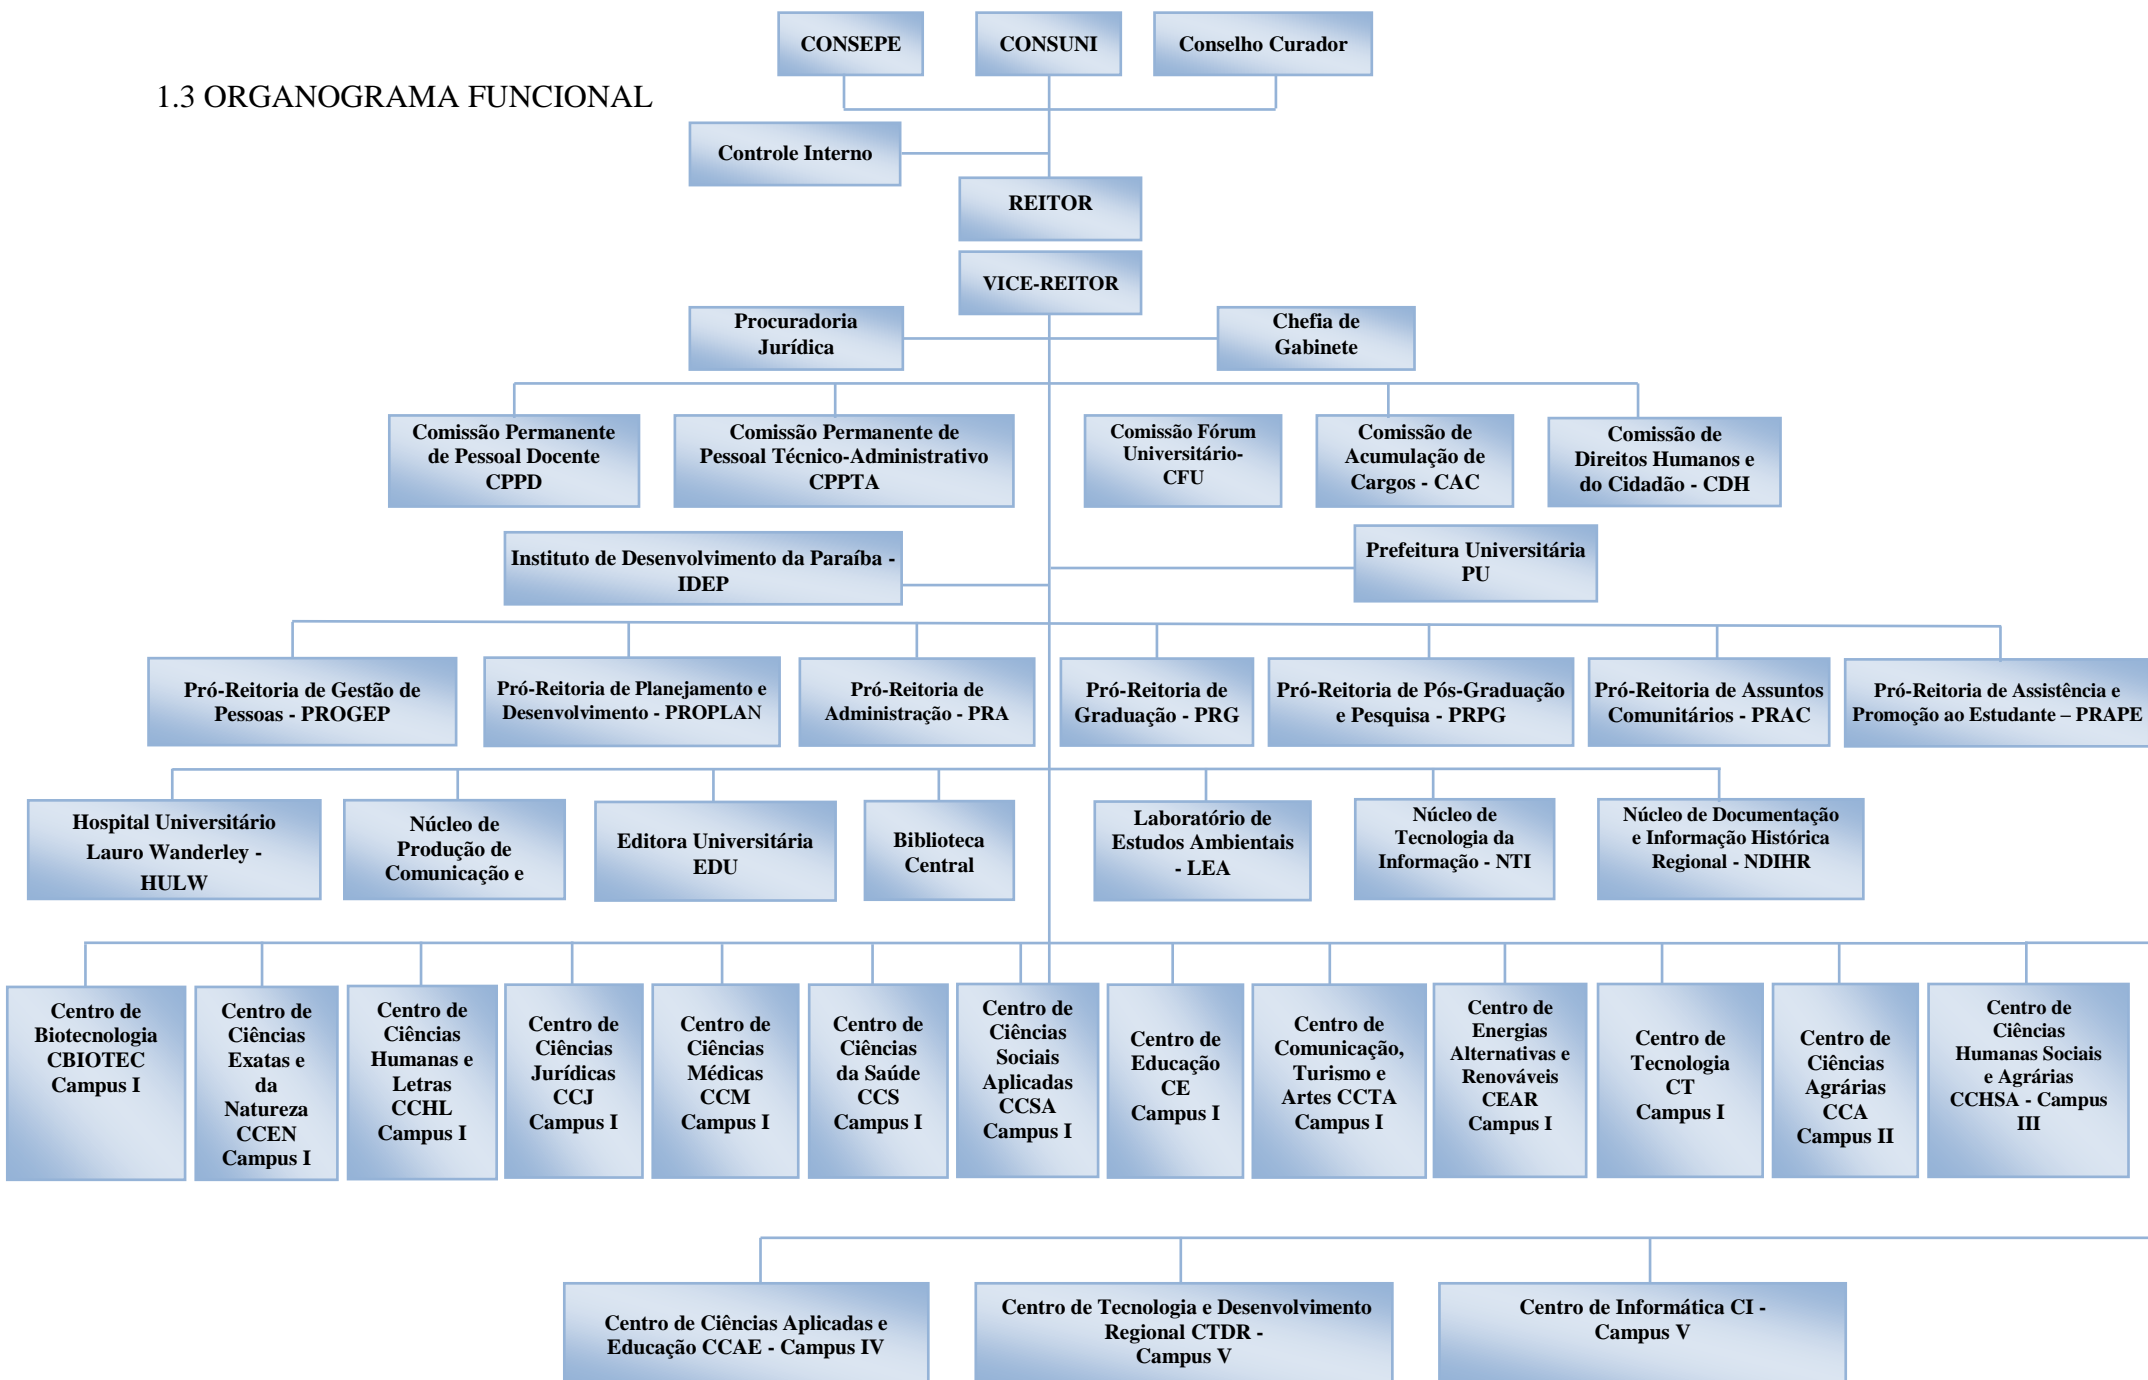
1.3 ORGANOGRAMA FUNCIONAL

CONSEPE

CONSUNI

Conselho Curador

Controle Interno

REITOR

VICE-REITOR

Procuradoria Jurídica

Chefia de Gabinete

Comissão Permanente de Pessoal Docente CPPD

Comissão Permanente de Pessoal Técnico-Administrativo CPPTA

Comissão Fórum Universitário-CFU

Comissão de Acumulação de Cargos - CAC

Comissão de Direitos Humanos e do Cidadão - CDH

Instituto de Desenvolvimento da Paraíba - IDEP

Prefeitura Universitária PU

Pró-Reitoria de Gestão de Pessoas - PROGEP

Pró-Reitoria de Planejamento e Desenvolvimento - PROPLAN

Pró-Reitoria de Administração - PRA

Pró-Reitoria de Graduação - PRG

Pró-Reitoria de Pós-Graduação e Pesquisa - PRPG

Pró-Reitoria de Assuntos Comunitários - PRAC

Pró-Reitoria de Assistência e Promoção ao Estudante – PRAPE

Hospital Universitário Lauro Wanderley - HULW

Núcleo de Produção de Comunicação e

Editora Universitária EDU

Biblioteca Central

Laboratório de Estudos Ambientais - LEA

Núcleo de Tecnologia da Informação - NTI

Núcleo de Documentação e Informação Histórica Regional - NDIHR

Centro de Biotecnologia CBIOTEC Campus I

Centro de Ciências Exatas e da Natureza CCEN Campus I

Centro de Ciências Humanas e Letras CCHL Campus I

Centro de Ciências Jurídicas CCJ Campus I

Centro de Ciências Médicas CCM Campus I

Centro de Ciências da Saúde CCS Campus I

Centro de Ciências Sociais Aplicadas CCSA Campus I

Centro de Educação CE Campus I

Centro de Comunicação, Turismo e Artes CCTA Campus I

Centro de Energias Alternativas e Renováveis CEAR Campus I

Centro de Tecnologia CT Campus I

Centro de Ciências Agrárias CCA Campus II

Centro de Ciências Humanas Sociais e Agrárias CCHSA - Campus III

Centro de Ciências Aplicadas e Educação CCAE - Campus IV

Centro de Tecnologia e Desenvolvimento Regional CTDR - Campus V

Centro de Informática CI - Campus V